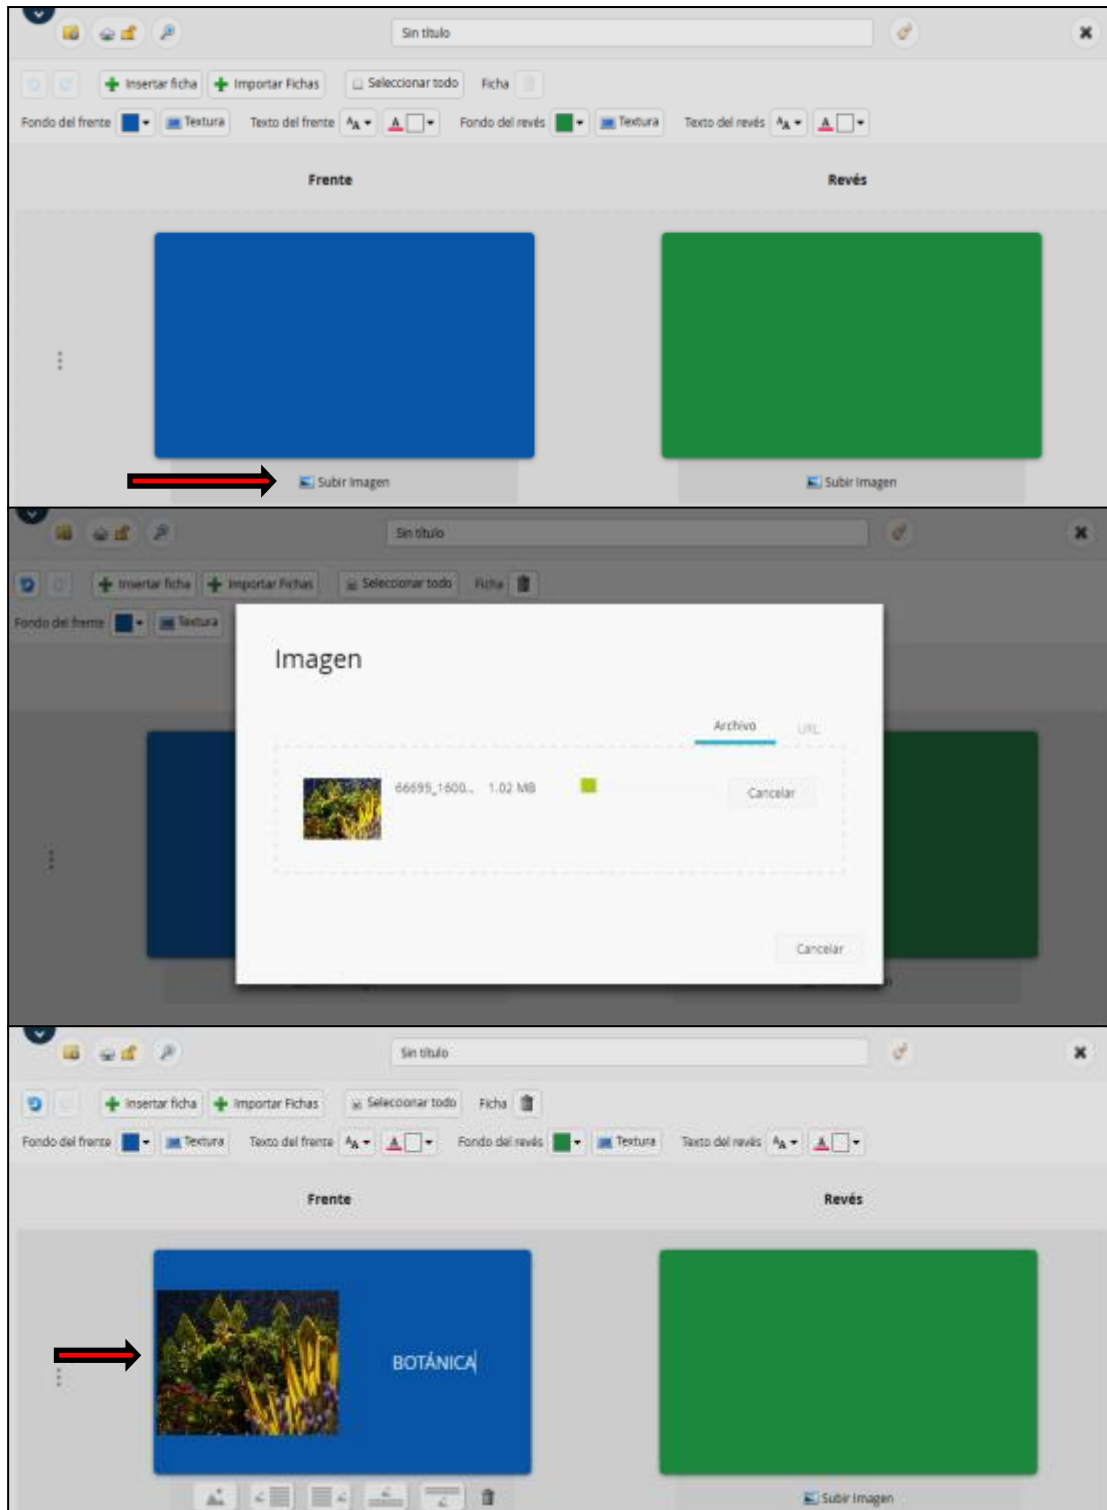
Sin título

Insertar ficha | Importar Fichas | Seleccionar todo | Ficha

Fondo del frente | Textura | Texto del frente | Fondo del revés | Textura | Texto del revés

Frente

Revés

Subir Imagen

Subir Imagen

Sin título

Insertar ficha | Importar Fichas | Seleccionar todo | Ficha

Fondo del frente | Textura

Imagen

Archivo | URL

66695_1600... 1.02 MB

Cancelar

Cancelar

Sin título

Insertar ficha | Importar Fichas | Seleccionar todo | Ficha

Fondo del frente | Textura | Texto del frente | Fondo del revés | Textura | Texto del revés

Frente

Revés

BOTÁNICA

Subir Imagen